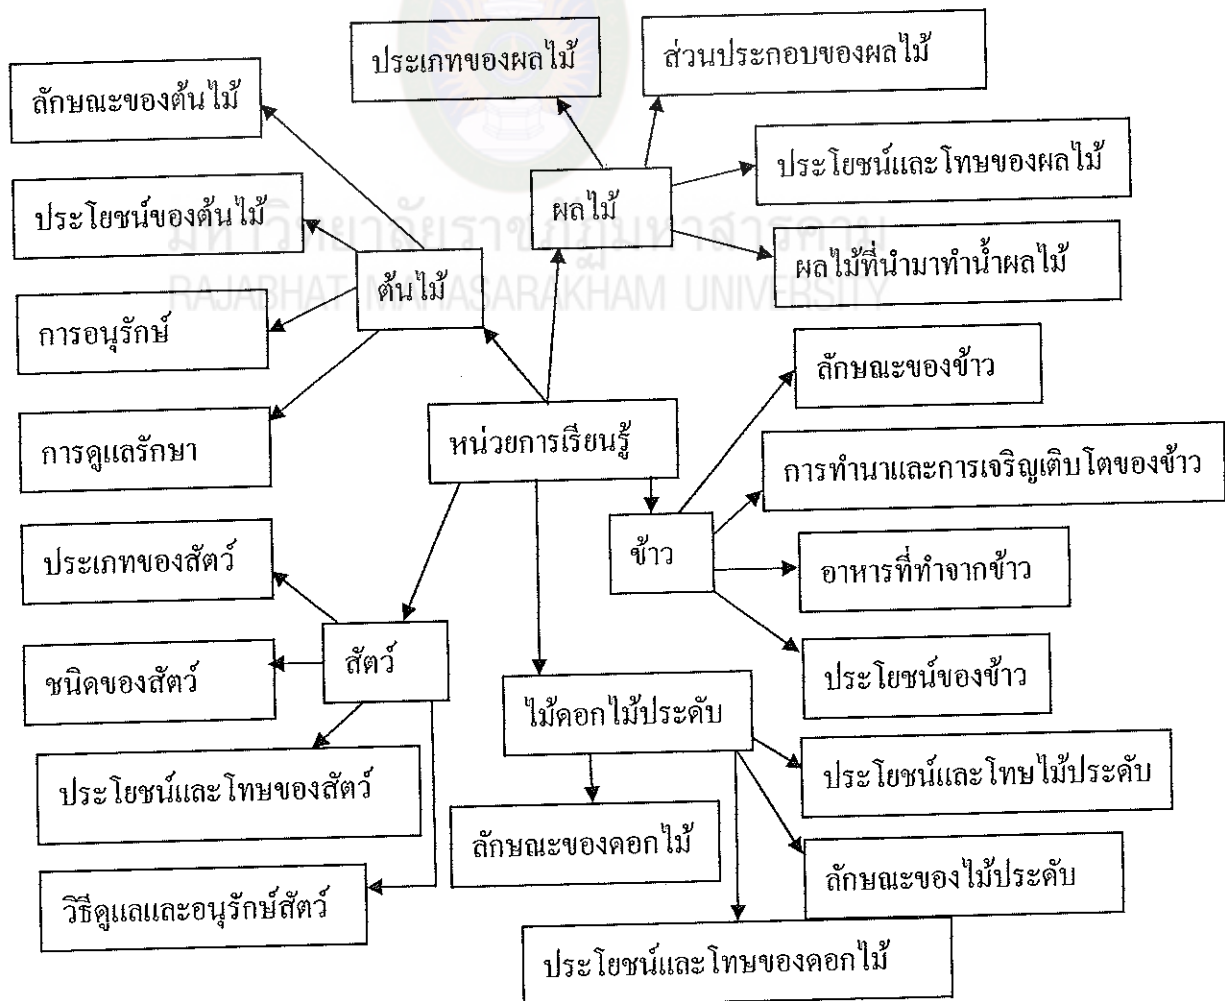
ประเภทของผลไม้

ส่วนประกอบของผลไม้

ลักษณะของต้นไม้

ประโยชน์และโทษของผลไม้

ผลไม้

ประโยชน์ของต้นไม้

มหาวิทยาลัยราชภัฏมหาสารคาม
RAJABHAT MAHASARAKHAM UNIVERSITY

ผลไม้ที่นำมาทำน้ำผลไม้

ต้นไม้

การอนุรักษ์

ลักษณะของข้าว

การดูแลรักษา

หน่วยการเรียนรู้

การทำนาและการเจริญเติบโตของข้าว

ข้าว

ประเภทของสัตว์

อาหารที่ทำจากข้าว

สัตว์

ชนิดของสัตว์

ประโยชน์ของข้าว

ไม้ดอกไม้ประดับ

ประโยชน์และโทษของสัตว์

ประโยชน์และโทษไม้ประดับ

ลักษณะของดอกไม้

ลักษณะของไม้ประดับ

วิธีดูแลและอนุรักษ์สัตว์

ประโยชน์และโทษของดอกไม้